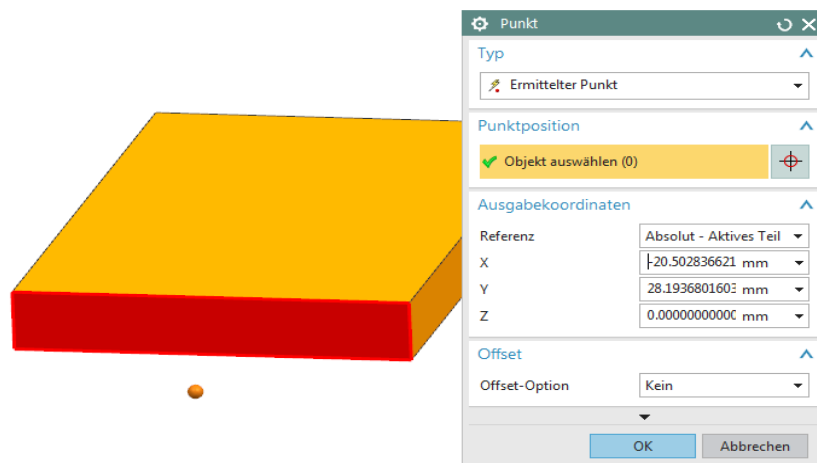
Punkt

Typ

Ermittelter Punkt

Punktposition

Objekt auswählen (0)

Ausgabekoordinaten

Referenz | Absolut - Aktives Teil

X | -20.502836621 mm

Y | 28.1936801603 mm

Z | 0.0000000000 mm

Offset

Offset-Option | Kein

OK | Abbrechen